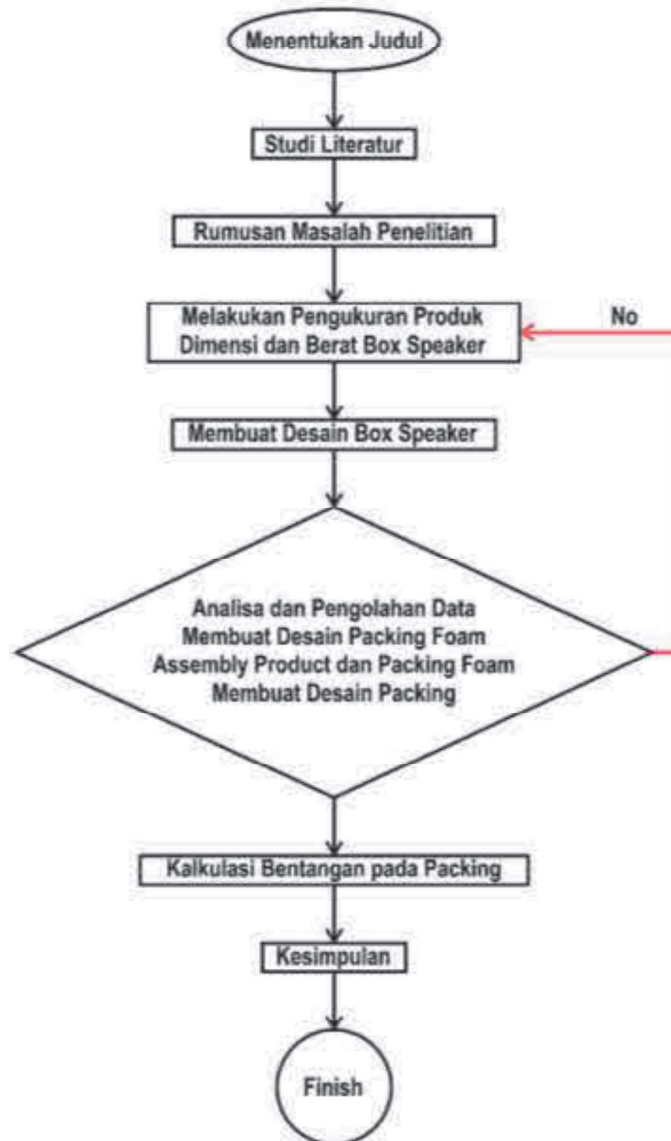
Menentukan Judul

Studi Literatur

Rumusan Masalah Penelitian

Melakukan Pengukuran Produk Dimensi dan Berat Box Speaker

No

Membuat Desain Box Speaker

Analisa dan Pengolahan Data
Membuat Desain Packing Foam
Assembly Product dan Packing Foam
Membuat Desain Packing

Kalkulasi Bentangan pada Packing

Kesimpulan

Finish